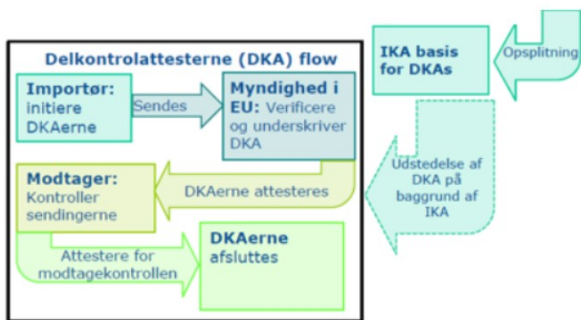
Delkontrolattesterne (DKA) flow

Importør: initiere DKAerne

Sendes

Myndighed i EU: Verificere og underskriver DKA

IKA basis for DKAs

Opsplitning

Modtager: Kontroller sendingerne

DKAerne attesteres

Udstedelse af DKA på baggrund af IKA

Attestere for modtagekontrollen

DKAerne afsluttes